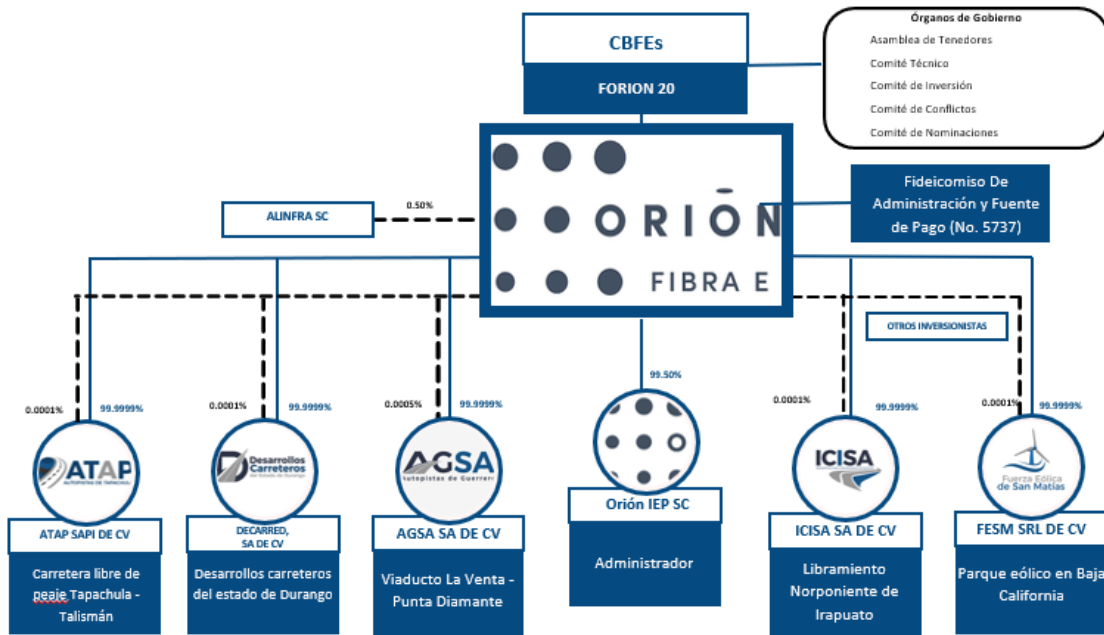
CBFEs

FORION 20

Órganos de Gobierno
Asamblea de Tenedores
Comité Técnico
Comité de Inversión
Comité de Conflictos
Comité de Nominaciones

ORIŌN
FIBRA E

Fideicomiso De Administración y Fuente de Pago (No. 5737)

ALINFRA SC

0.50%

OTROS INVERSIONISTAS

99.50%

0.0001%
99.9999%
0.0001%
99.9999%
0.0005%
99.9999%
0.0001%
99.9999%
0.0001%
99.9999%

ATAP
AUTOPISTA DE TAPACHULA

Desarrollos Carreteros
del Estado de Durango

AGSA
Autopistas de Guerrero

ICISA

Fuerza Eólica de San Matías

ATAP SAPI DE CV
Carretera libre de peaje Tapachula - Talismán

DECARRED, SA DE CV
Desarrollos carreteros del estado de Durango

AGSA SA DE CV
Viaducto La Venta - Punta Diamante

Orión IEP SC
Administrador

ICISA SA DE CV
Libramiento Norponiente de Irapuato

FESM SRL DE CV
Parque eólico en Baja California